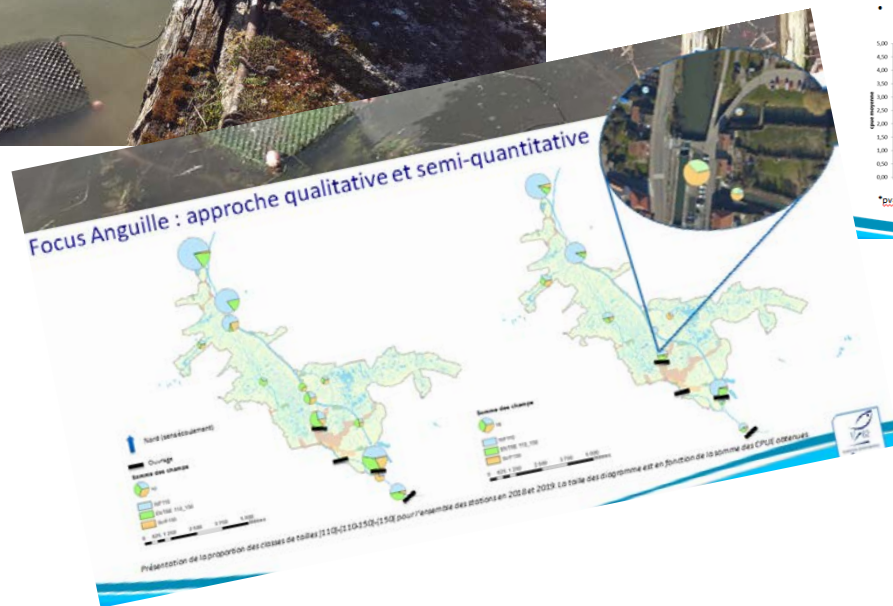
Focus Anguille : approche qualitative et semi-quantitative

Nord (sens écoulement)

Ouvrage

Somme des champs

INF110

ENTRE_110_150

SUP150

0 625 1 250 2 500 3 750 5 000 Mètres

Somme des champs

INF110

ENTRE_110_150

SUP150

0 625 1 250 2 500 3 750 5 000 Mètres

Présentation de la proportion des classes de tailles [110]-[110-150]-[150] pour l'ensemble des stations en 2018 et 2019. La taille des diagramme est en fonction de la somme des CPUE obtenues.

5,00
4,50
4,00
3,50
3,00
2,50
2,00
1,50
1,00
0,50
0,00

CPUE moyenne

pv